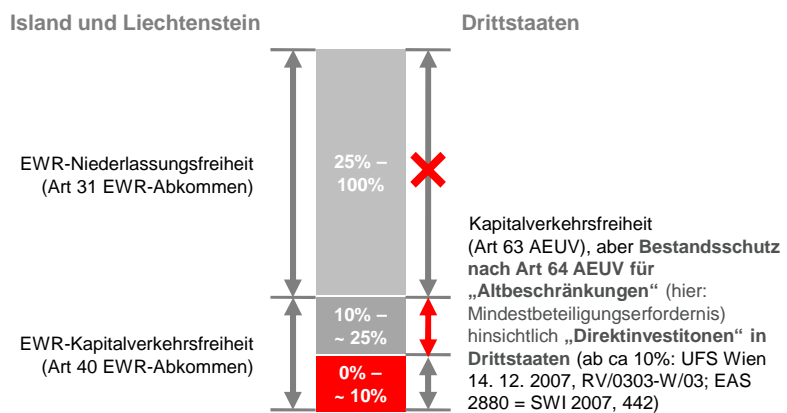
Island und Liechtenstein

Drittstaaten

EWR-Niederlassungsfreiheit (Art 31 EWR-Abkommen)

25% – 100%

10% – ~ 25%

0% – ~ 10%

EWR-Kapitalverkehrsfreiheit (Art 40 EWR-Abkommen)

Kapitalverkehrsfreiheit (Art 63 AEUV), aber Bestandsschutz nach Art 64 AEUV für „Altbeschränkungen" (hier: Mindestbeteiligungserfordernis) hinsichtlich „Direktinvestitonen" in Drittstaaten (ab ca 10%: UFS Wien 14. 12. 2007, RV/0303-W/03; EAS 2880 = SWI 2007, 442)